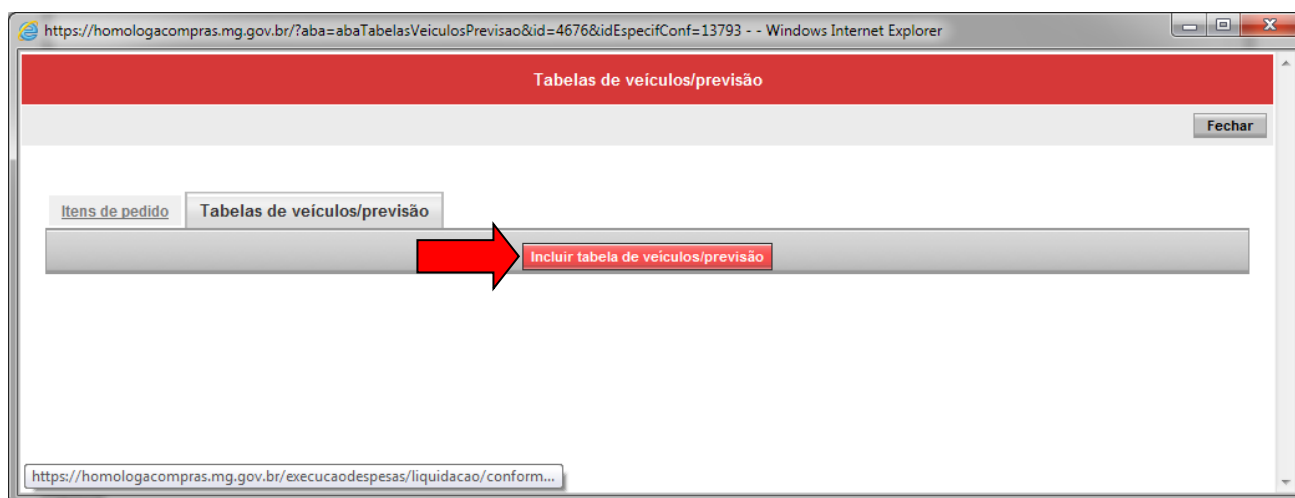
https://homologacompras.mg.gov.br/?aba=abaTabelasVeiculosPrevisao&id=4676&idEspecifConf=13793 - - Windows Internet Explorer

Tabelas de veículos/previsão

Fechar

Itens de pedido

Tabelas de veículos/previsão

Incluir tabela de veículos/previsão

https://homologacompras.mg.gov.br/execucaodespesas/liquidacao/conform...